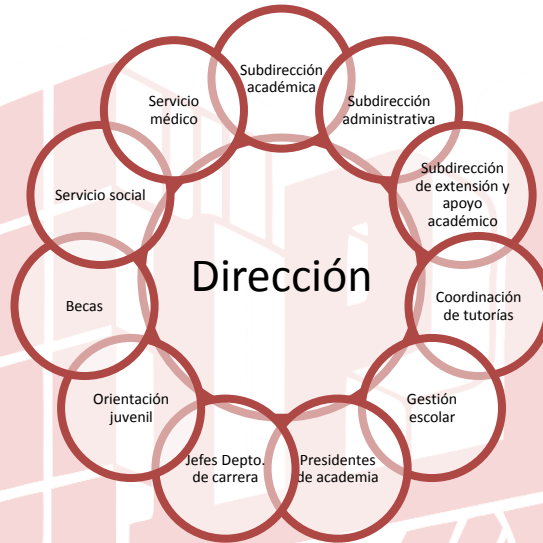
Dirección

Subdirección académica

Subdirección administrativa

Subdirección de extensión y apoyo académico

Coordinación de tutorías

Gestión escolar

Presidentes de academia

Jefes Depto. de carrera

Orientación juvenil

Becas

Servicio social

Servicio médico